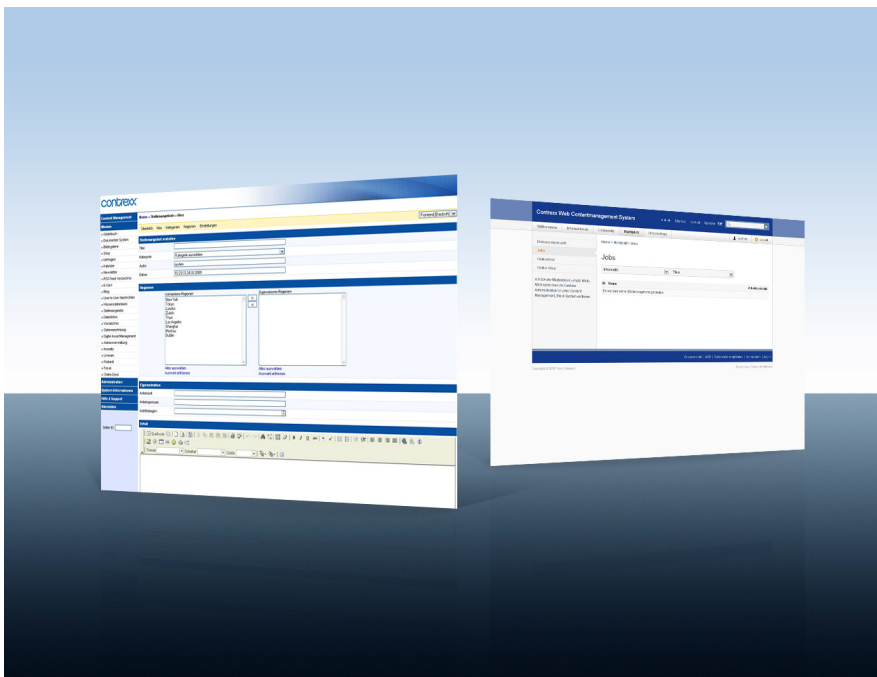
contrexx

Content Management

Module

Home > Stellenangebote > Neu

Übersicht Neu Kategorien Regionen Einstellungen

Stellenangebot erstellen

Titel

Kategorie

Autor

Datum

Regionen

New York
Tokyo
London
Zürich
Tirana
Los Angeles
Shanghai
Madrid
Dublin

Alle auswählen
Auswahl entfernen

Alle auswählen
Auswahl entfernen

Eigenschaften

Arbeitsort

Ansprechperson

Anforderungen

Inhalt

Administration

System Informationen

Hilfe & Support

Benutzer

Contrexx Web Contentmanagement System

Jobs

Home > Stellenangebote > Jobs

Stellenangebote

Jobs

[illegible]